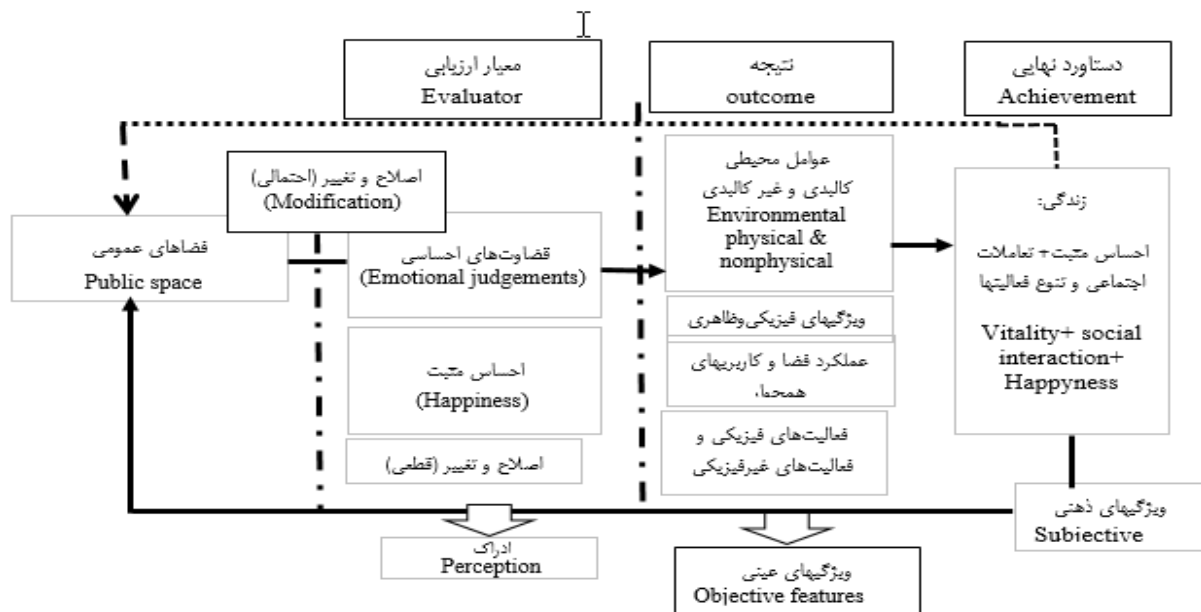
معیار ارزیابی
Evaluator

نتیجه
outcome

دستاورد نهایی
Achievement

اصلاح و تغییر (احتمالی)
(Modification)

فضاهای عمومی
Public space

قضاوت‌های احساسی
(Emotional judgements)

احساس مثبت
(Happiness)

اصلاح و تغییر (قطعی)

عوامل محیطی
کالبدی و غیر کالبدی
Environmental physical & nonphysical

ویژگیهای فیزیکی‌وظاهری

عملکرد فضا و کاربریهای همجوار

فعالیت‌های فیزیکی و فعالیت‌های غیرفیزیکی

زندگی:
احساس مثبت+ تعاملات اجتماعی و تنوع فعالیتها
Vitality+ social interaction+ Happyness

ویژگیهای ذهنی
Subiective

ادراک
Perception

ویژگیهای عینی
Objective features